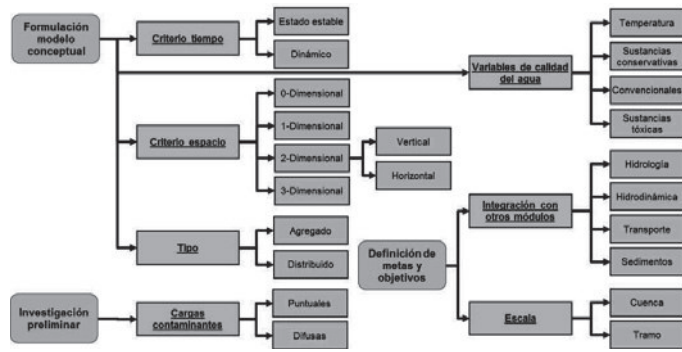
Formulación modelo conceptual

Criterio tiempo

Estado estable

Dinámico

Variables de calidad del agua

Temperatura

Sustancias conservativas

Convencionales

Sustancias tóxicas

Criterio espacio

0-Dimensional

1-Dimensional

2-Dimensional

3-Dimensional

Vertical

Horizontal

Integración con otros módulos

Hidrología

Hidrodinámica

Transporte

Sedimentos

Tipo

Agregado

Distribuido

Definición de metas y objetivos

Escala

Cuenca

Tramo

Investigación preliminar

Cargas contaminantes

Puntuales

Difusas